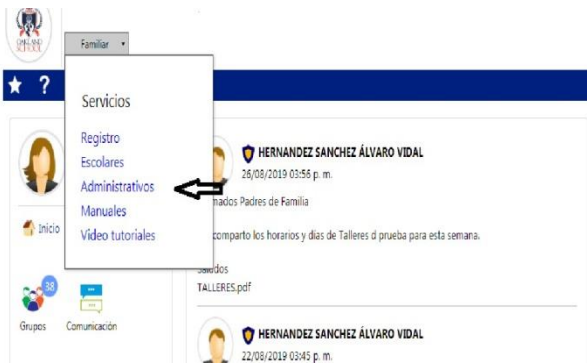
OAKLAND SCHOOL

Familiar ▾

★ ?

Servicios

Registro
Escolares
Administrativos
Manuales
Video tutoriales

Inicio

38

Grupos Comunicación

HERNANDEZ SANCHEZ ÁLVARO VIDAL
26/08/2019 03:56 p. m.

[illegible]mados Padres de Familia

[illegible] comparto los horarios y días de Talleres d prueba para esta semana.

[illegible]ludos
TALLERES.pdf

HERNANDEZ SANCHEZ ÁLVARO VIDAL
22/08/2019 03:45 p. m.